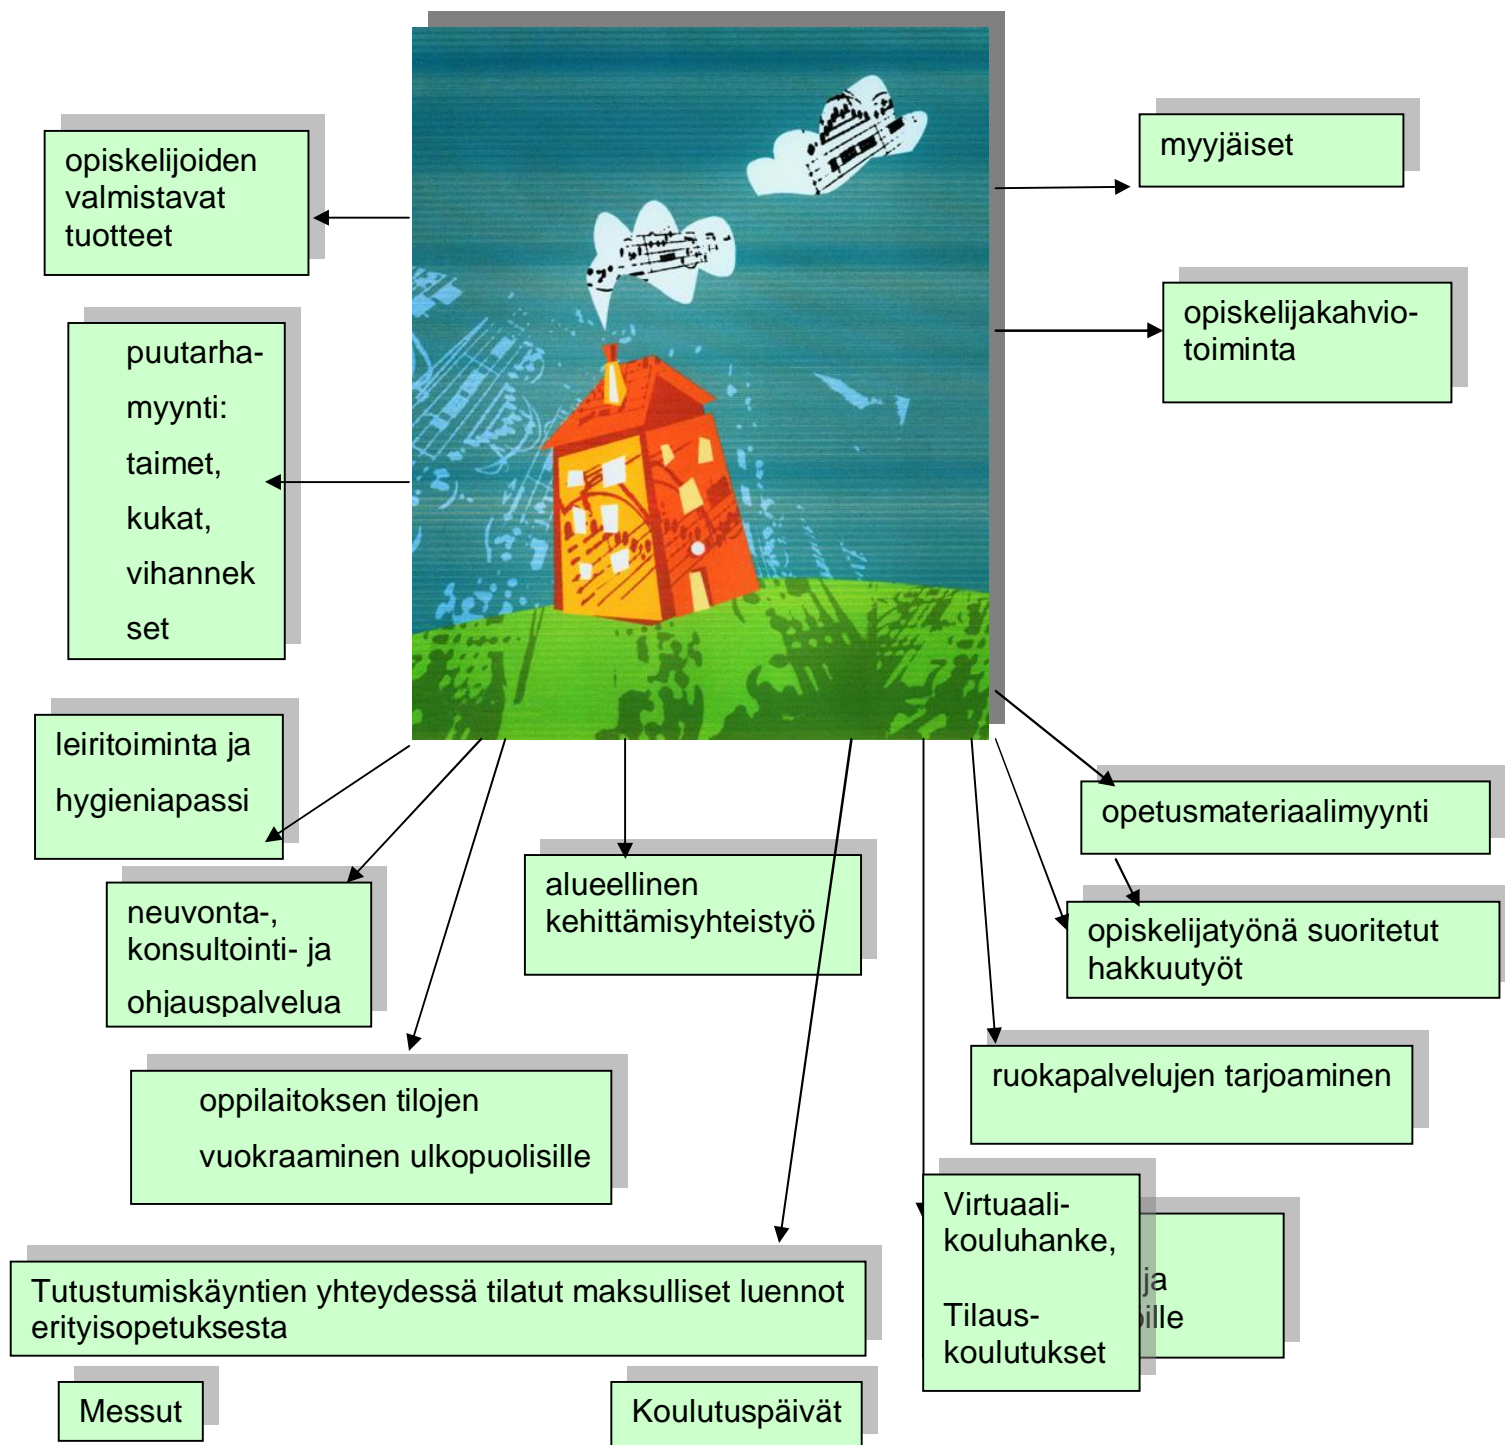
opiskelijoiden valmistavat tuotteet

puutarhamyynti: taimet, kukat, vihannekset

leiritoiminta ja hygieniapassi

neuvonta-, konsultointi- ja ohjauspalvelua

oppilaitoksen tilojen vuokraaminen ulkopuolisille

Tutustumiskäyntien yhteydessä tilatut maksulliset luennot erityisopetuksesta

Messut

Koulutuspäivät

alueellinen kehittämisyhteistyö

myyjäiset

opiskelijakahviotoiminta

opetusmateriaalimyynti

opiskelijatyönä suoritetut hakkuutyöt

ruokapalvelujen tarjoaminen

Virtuaalikouluhanke,

Tilauskoulutukset

ja
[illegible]ille